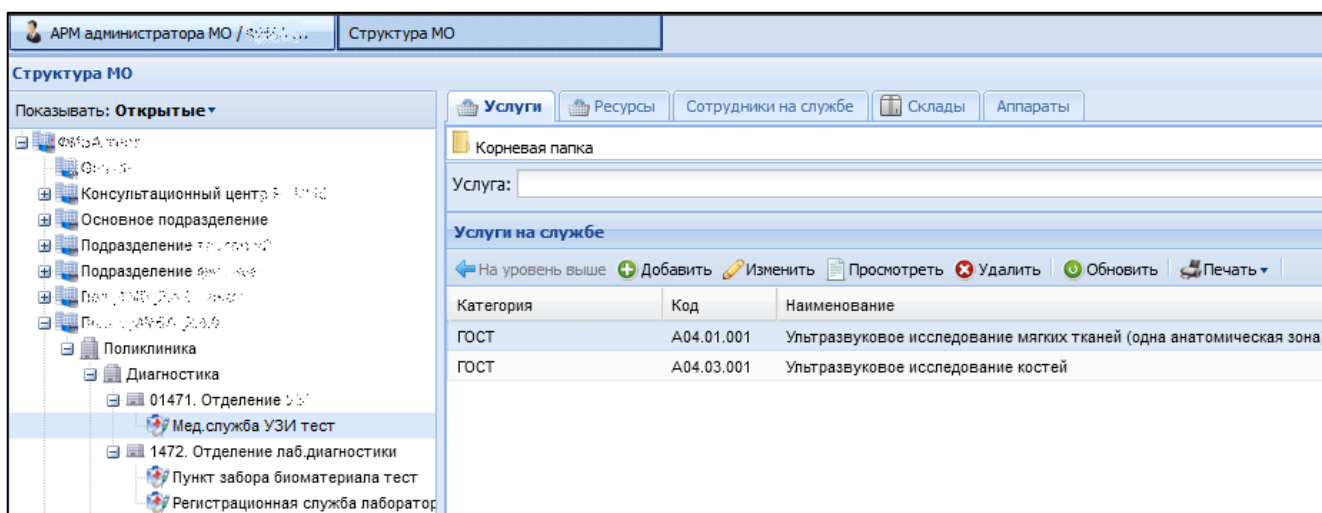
АРМ администратора МО / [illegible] Структура МО

Структура МО

Показывать: Открытые

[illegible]
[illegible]
Консультационный центр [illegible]
Основное подразделение
Подразделение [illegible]
Подразделение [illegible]
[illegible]
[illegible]
Поликлиника
Диагностика
01471. Отделение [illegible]
Мед.служба УЗИ тест
1472. Отделение лаб.диагностики
Пункт забора биоматериала тест
Регистрационная служба лаборатор

Услуги Ресурсы Сотрудники на службе Склады Аппараты

Корневая папка

Услуга:

Услуги на службе

На уровень выше Добавить Изменить Просмотреть Удалить Обновить Печать

| Категория | Код | Наименование |
|---|---|---|
| ГОСТ | A04.01.001 | Ультразвуковое исследование мягких тканей (одна анатомическая зона |
| ГОСТ | A04.03.001 | Ультразвуковое исследование костей |